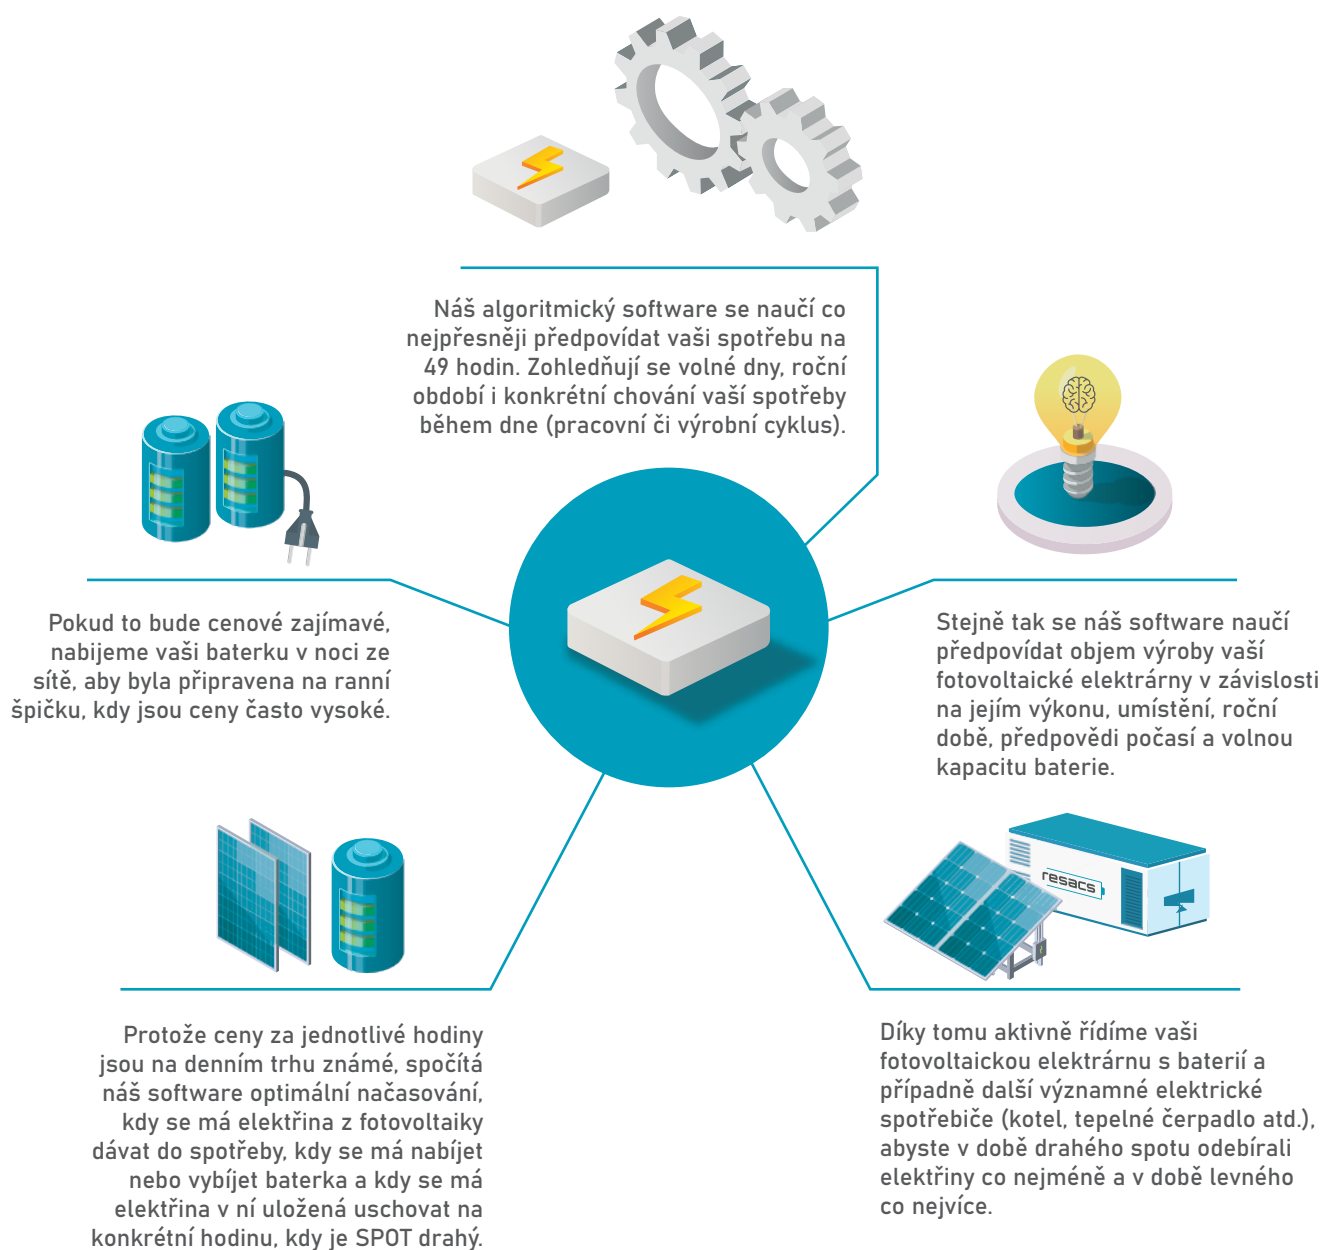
Náš algoritmický software se naučí co nejpřesněji předpovídat vaši spotřebu na 49 hodin. Zohledňují se volné dny, roční období i konkrétní chování vaší spotřeby během dne (pracovní či výrobní cyklus).

Pokud to bude cenové zajímavé, nabijeme vaši baterku v noci ze sítě, aby byla připravena na ranní špičku, kdy jsou ceny často vysoké.

Stejně tak se náš software naučí předpovídat objem výroby vaší fotovoltaické elektrárny v závislosti na jejím výkonu, umístění, roční době, předpovědi počasí a volnou kapacitu baterie.

resacs

Protože ceny za jednotlivé hodiny jsou na denním trhu známé, spočítá náš software optimální načasování, kdy se má elektřina z fotovoltaiky dávat do spotřeby, kdy se má nabíjet nebo vybíjet baterka a kdy se má elektřina v ní uložená uschovat na konkrétní hodinu, kdy je SPOT drahý.

Díky tomu aktivně řídíme vaši fotovoltaickou elektrárnu s baterií a případně další významné elektrické spotřebiče (kotel, tepelné čerpadlo atd.), abyste v době drahého spotu odebírali elektřiny co nejméně a v době levného co nejvíce.